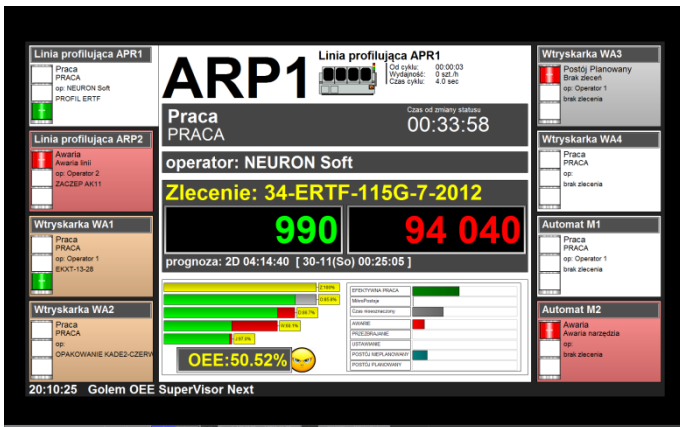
Linia profilująca APR1
Praca
PRACA
op: NEURON Soft
PROFIL ERTF

Linia profilująca ARP2
Awaria
Awaria linii
op: Operator 2
ZACZEP AK11

Wtryskarka WA1
Praca
PRACA
op: Operator 1
EKXT-13-28

Wtryskarka WA2
Praca
PRACA
op:
OPAKOWANIE KADE2-CZERW

ARP1
Linia profilująca APR1
Od cyklu: 00:00:03
Wydajność: 0 szt./h
Czas cyklu: 4.0 sec

Praca
PRACA
Czas od zmiany statusu
00:33:58

operator: NEURON Soft

Zlecenie: 34-ERTF-115G-7-2012

990
94 040

prognoza: 2D 04:14:40 [ 30-11(So) 00:25:05 ]

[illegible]
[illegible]
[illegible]
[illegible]
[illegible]

OEE:50.52%

EFEKTYWNA PRACA
MikroPostoje
Czas niewyzerowany
AWARIE
PRZEZBRAJANIE
USTAWIANIE
POSTOJ NIEPLANOWANY
POSTOJ PLANOWANY

Wtryskarka WA3
Postój Planowany
Brak zleceń
op: Operator 1
brak zlecenia

Wtryskarka WA4
Praca
PRACA
op:
brak zlecenia

Automat M1
Praca
PRACA
op: Operator 1
brak zlecenia

Automat M2
Awaria
Awaria narzędzia
op:
brak zlecenia

20:10:25 Golem OEE SuperVisor Next